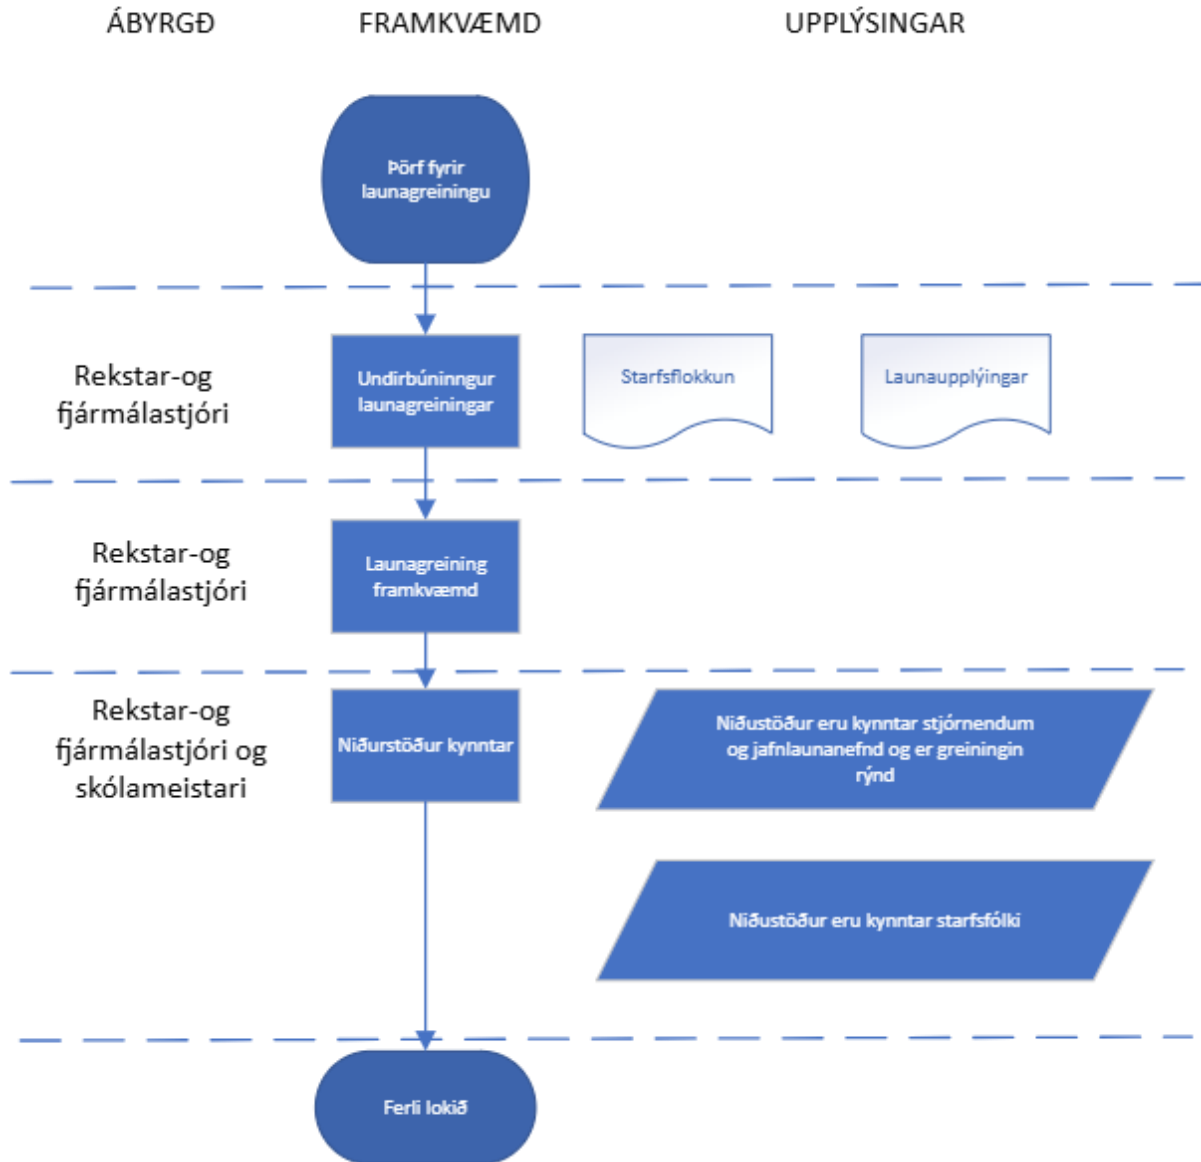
ÁBYRGÐ

FRAMKVÆMD

UPPLÝSINGAR

Þörf fyrir launagreiningu

Rekstar-og fjármálastjóri

Undirbúninngur launagreiningar

Starfsflokkun

Launaupplýingar

Rekstar-og fjármálastjóri

Launagreining framkvæmd

Rekstar-og fjármálastjóri og skólameistari

Niðurstöður kynntar

Niðustöður eru kynntar stjórnendum og jafnlaunanefnd og er greiningin rýnd

Niðustöður eru kynntar starfsfólki

Ferli lokið